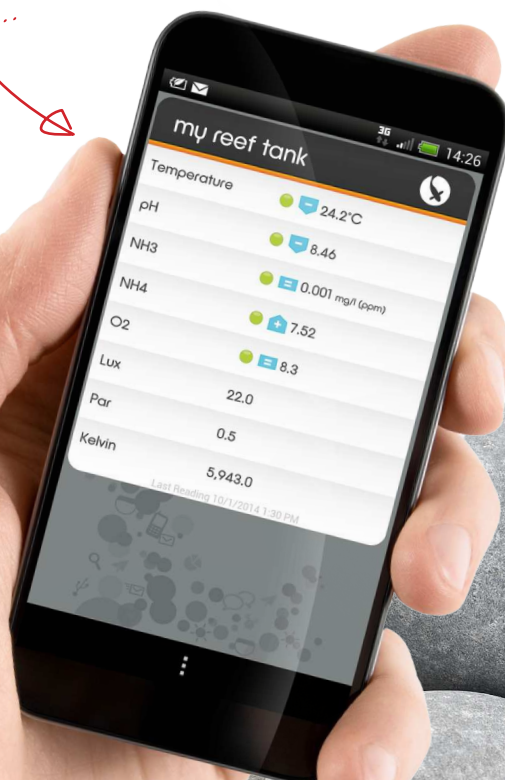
3G 14:26

my reef tank

| | |
|---|---|
| Temperature | 24.2°C |
| pH | 8.46 |
| NH3 | 0.001 mg/l (ppm) |
| NH4 | 7.52 |
| O2 | 8.3 |
| Lux | 22.0 |
| Par | 0.5 |
| Kelvin | 5,943.0 |

Last Reading 10/1/2014 1:30 PM